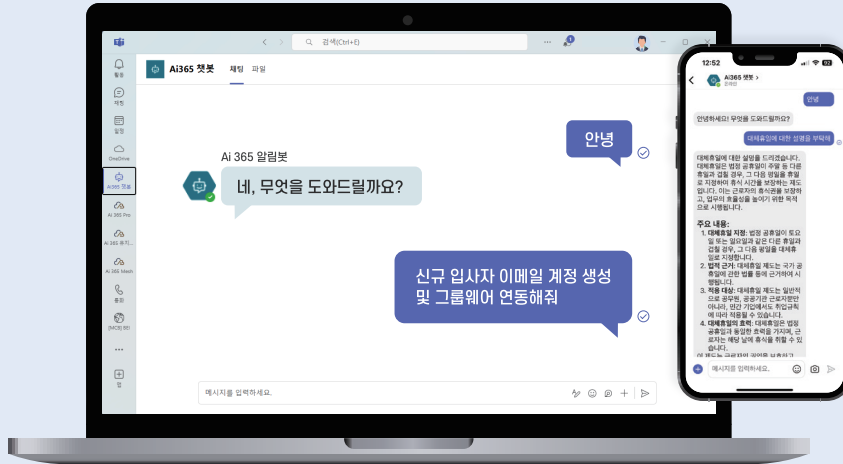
검색(Ctrl+E)

활동
채팅
일정
OneDrive
Ai365 챗봇
Ai 365 Pro
Ai 365 휴지...
Ai 365 Mash
통화
[MCS] 팀
앱

Ai365 챗봇 채팅 파일

안녕

Ai 365 알림봇

네, 무엇을 도와드릴까요?

신규 입사자 이메일 계정 생성 및 그룹웨어 연동해줘

메시지를 입력하세요.

12:52

Ai365 챗봇 >

안녕

안녕하세요! 무엇을 도와드릴까요?

대체휴일에 대한 설명을 부탁해

대체휴일에 대한 설명을 드리겠습니다. 대체휴일은 법정 공휴일이 주말 등 다른 휴일과 겹칠 경우, 그 다음 평일을 휴일로 지정하여 휴식 시간을 보장하는 제도입니다. 이는 근로자의 휴식권을 보장하고, 업무의 효율성을 높이기 위한 목적으로 시행됩니다.

주요 내용:
1. 대체휴일 지정: 법정 공휴일이 토요일 또는 일요일과 같은 다른 휴일과 겹칠 경우, 그 다음 평일을 대체휴일로 지정합니다.
2. 법적 근거: 대체휴일 제도는 국가 공휴일에 관한 법률 등에 근거하여 시행됩니다.
3. 적용 대상: 대체휴일 제도는 일반적으로 공무원, 공공기관 근로자뿐만 아니라, 민간 기업에서도 취업규칙에 따라 적용될 수 있습니다.
4. 대체휴일의 효력: 대체휴일은 법정 공휴일과 동일한 효력을 가지며, 근로자는 해당 날에 휴식을 취할 수 있습니다.
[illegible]

메시지를 입력하세요.